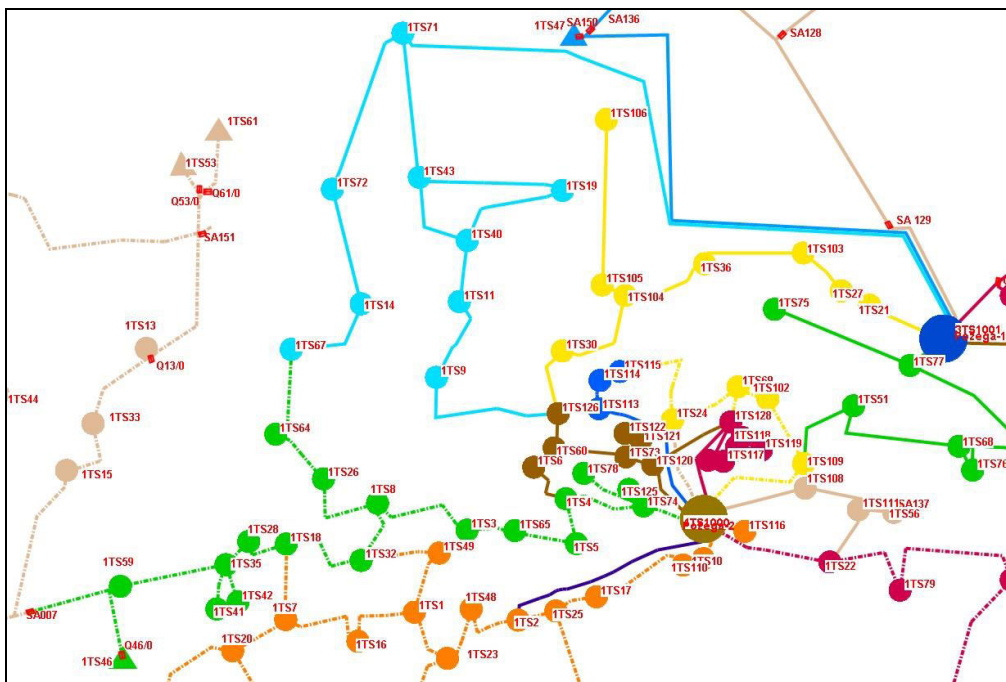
1TS71
1TS47
SA150
SA136
SA128
1TS61
1TS53
Q61/0
Q53/0
SA151
1TS106
1TS72
1TS43
1TS19
1TS40
SA 129
1TS103
1TS105
1TS36
1TS104
1TS14
1TS11
1TS27
1TS75
1TS21
3TS1001
Pozega-1
1TS13
Q13/0
1TS67
1TS30
1TS115
1TS9
1TS114
1TS77
1TS44
1TS113
1TS68
1TS102
1TS33
1TS126
1TS24
1TS128
1TS51
1TS64
1TS122
1TS121
1TS118
1TS119
1TS60
1TS73
1TS117
1TS68
1TS76
1TS6
1TS120
1TS109
1TS15
1TS26
1TS78
1TS108
1TS125
1TS8
1TS4
1TS74
1TS111
SA137
1TS56
1TS28
1TS3
1TS65
1TS1000
1TS116
1TS18
1TS5
1TS35
1TS32
1TS49
1TS110
1TS10
1TS22
1TS59
1TS79
1TS42
1TS41
1TS48
1TS17
1TS7
1TS1
SA007
1TS2
1TS25
Q46/0
1TS20
1TS16
1TS46
1TS23